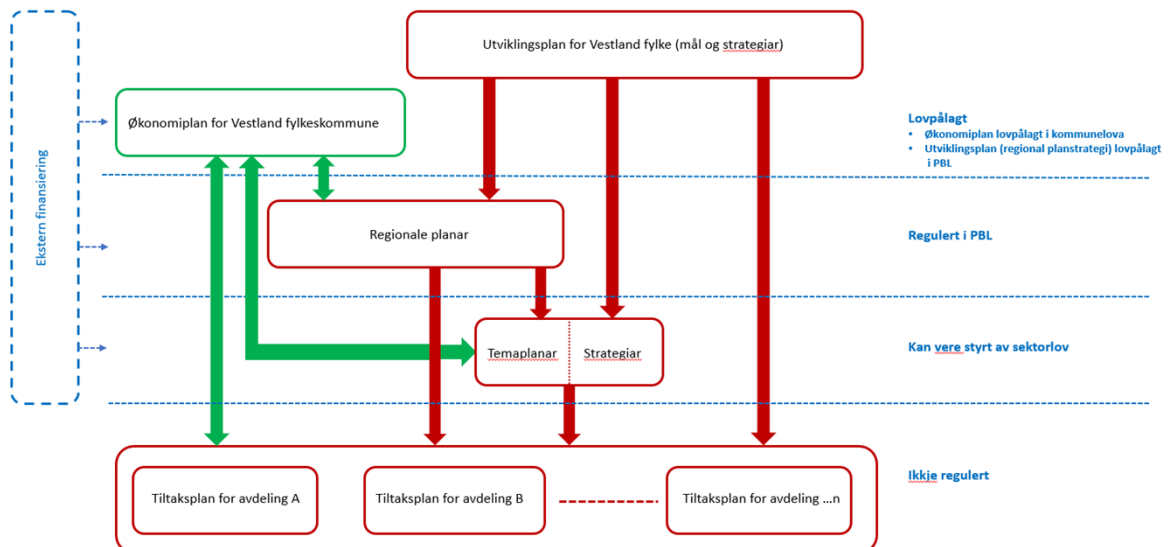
Ekstern finansiering

Utviklingsplan for Vestland fylke (mål og strategiar)

Økonomiplan for Vestland fylkeskommune

Lovpålagt
• Økonomiplan lovpålagt i kommunelova
• Utviklingsplan (regional planstrategi) lovpålagt i PBL

Regionale planar

Regulert i PBL

Temaplanar

Strategiar

Kan vere styrt av sektorlov

Tiltaksplan for avdeling A

Tiltaksplan for avdeling B

Tiltaksplan for avdeling ...n

Ikkje regulert